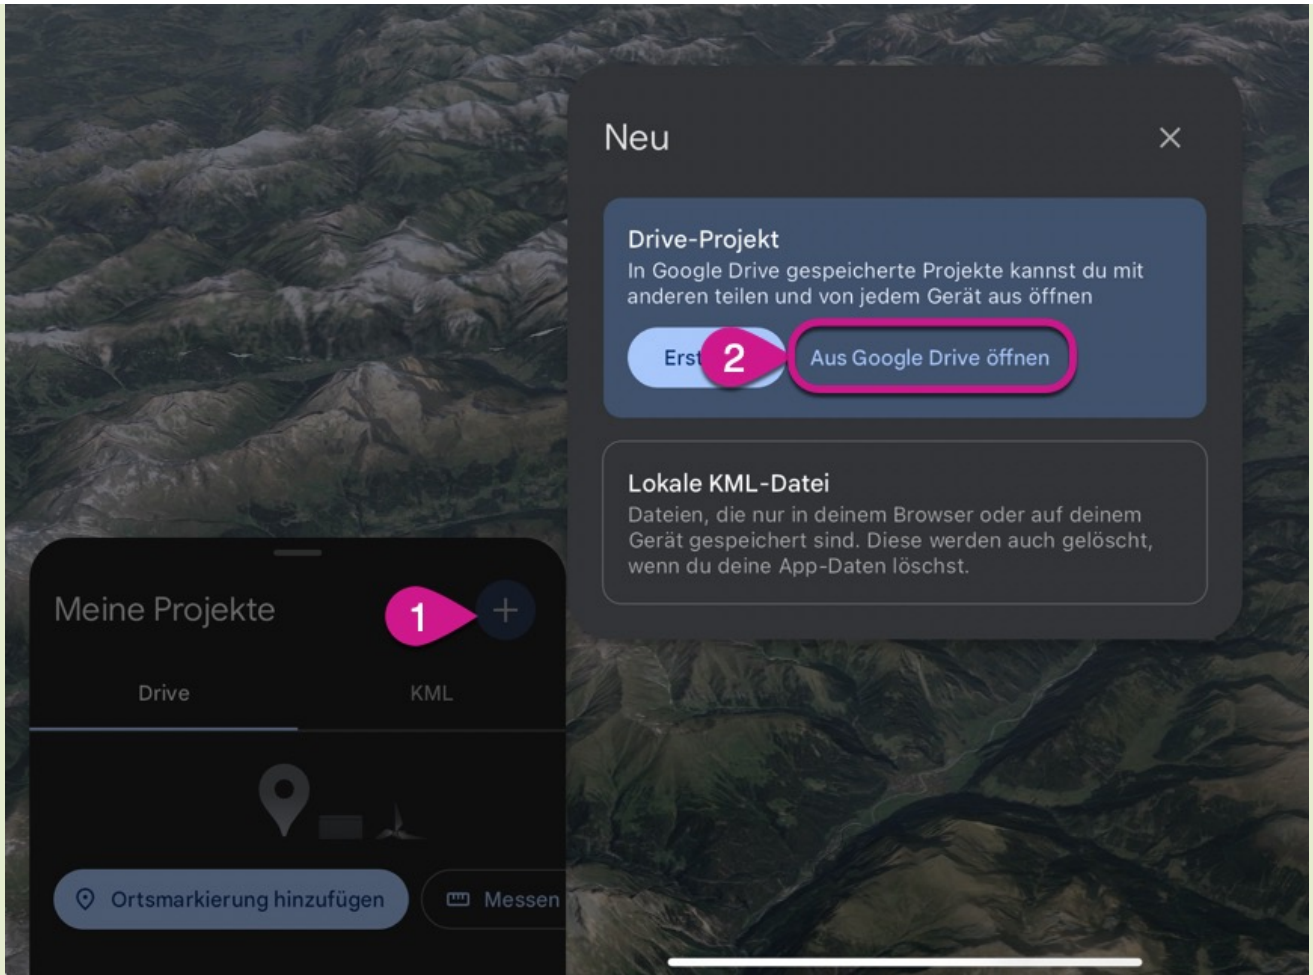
Neu

×

Drive-Projekt

In Google Drive gespeicherte Projekte kannst du mit anderen teilen und von jedem Gerät aus öffnen

Erst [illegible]

2

Aus Google Drive öffnen

Lokale KML-Datei

Dateien, die nur in deinem Browser oder auf deinem Gerät gespeichert sind. Diese werden auch gelöscht, wenn du deine App-Daten löschst.

Meine Projekte

1

+

Drive

KML

Ortsmarkierung hinzufügen

Messen